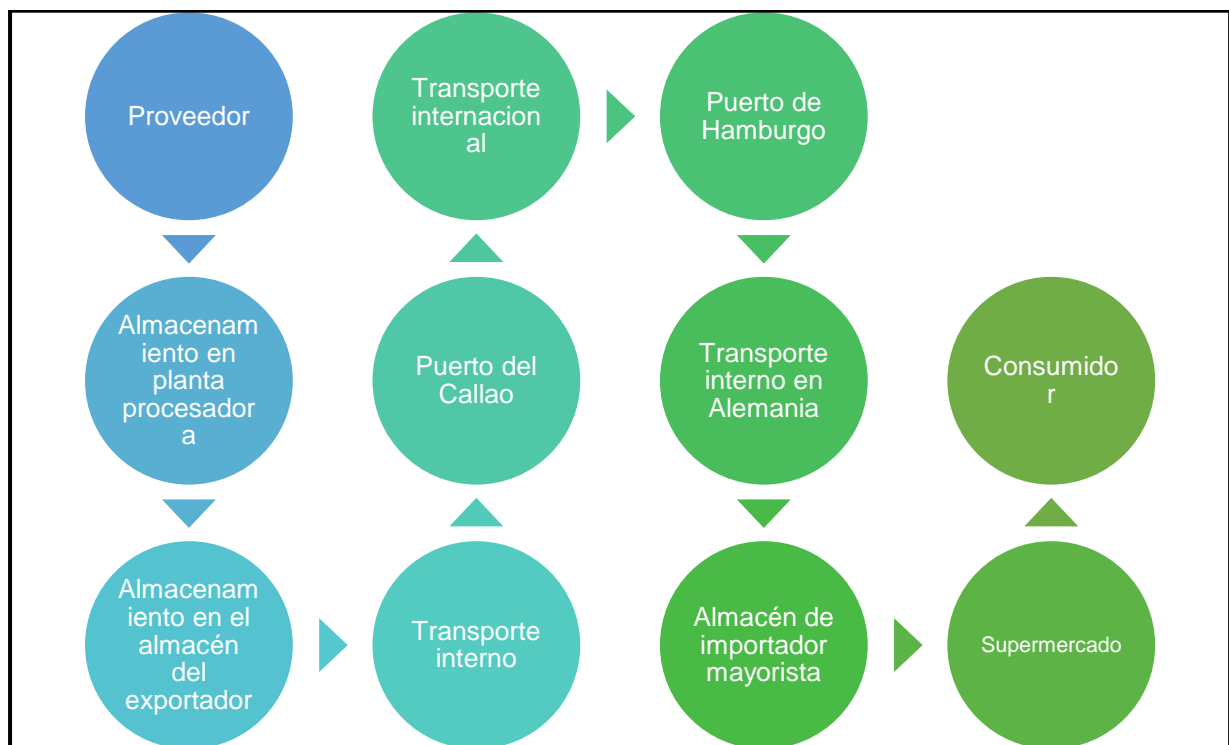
Proveedor

Almacenamiento en planta procesadora

Almacenamiento en el almacén del exportador

Transporte interno

Puerto del Callao

Transporte internacional

Puerto de Hamburgo

Transporte interno en Alemania

Almacén de importador mayorista

Supermercado

Consumidor